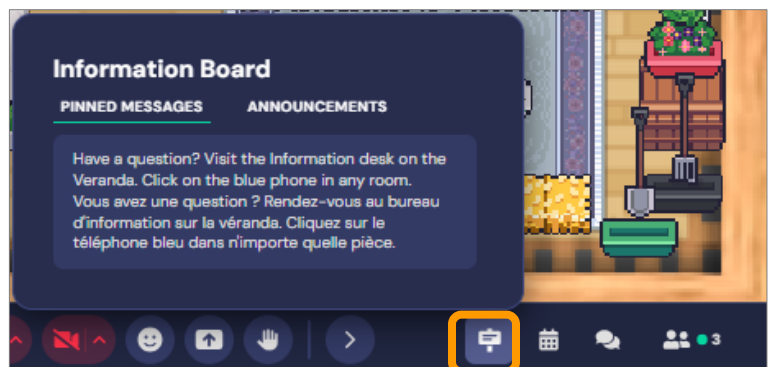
Information Board

PINNED MESSAGES

ANNOUNCEMENTS

Have a question? Visit the Information desk on the Veranda. Click on the blue phone in any room. Vous avez une question ? Rendez-vous au bureau d'information sur la véranda. Cliquez sur le téléphone bleu dans n'importe quelle pièce.

3